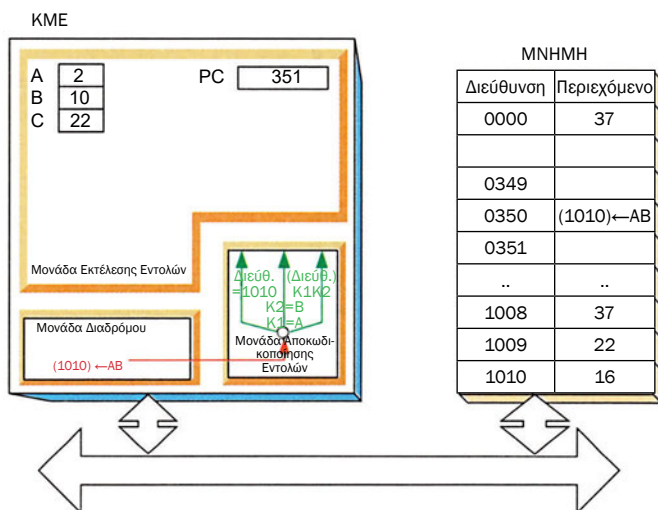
ΚΜΕ

| A | 2 |
|---|---|
| B | 10 |
| C | 22 |

PC 351

Μονάδα Εκτέλεσης Εντολών

Μονάδα Διαδρόμου

(1010) ←AB

Διεύθ. =1010

(Διεύθ.) K1K2

K2=B

K1=A

Μονάδα Αποκωδικοποίησης Εντολών

ΜΝΗΜΗ

| Διεύθυνση | Περιεχόμενο |
|---|---|
| 0000 | 37 |
| | |
| 0349 | |
| 0350 | (1010)←AB |
| 0351 | |
| .. | .. |
| 1008 | 37 |
| 1009 | 22 |
| 1010 | 16 |